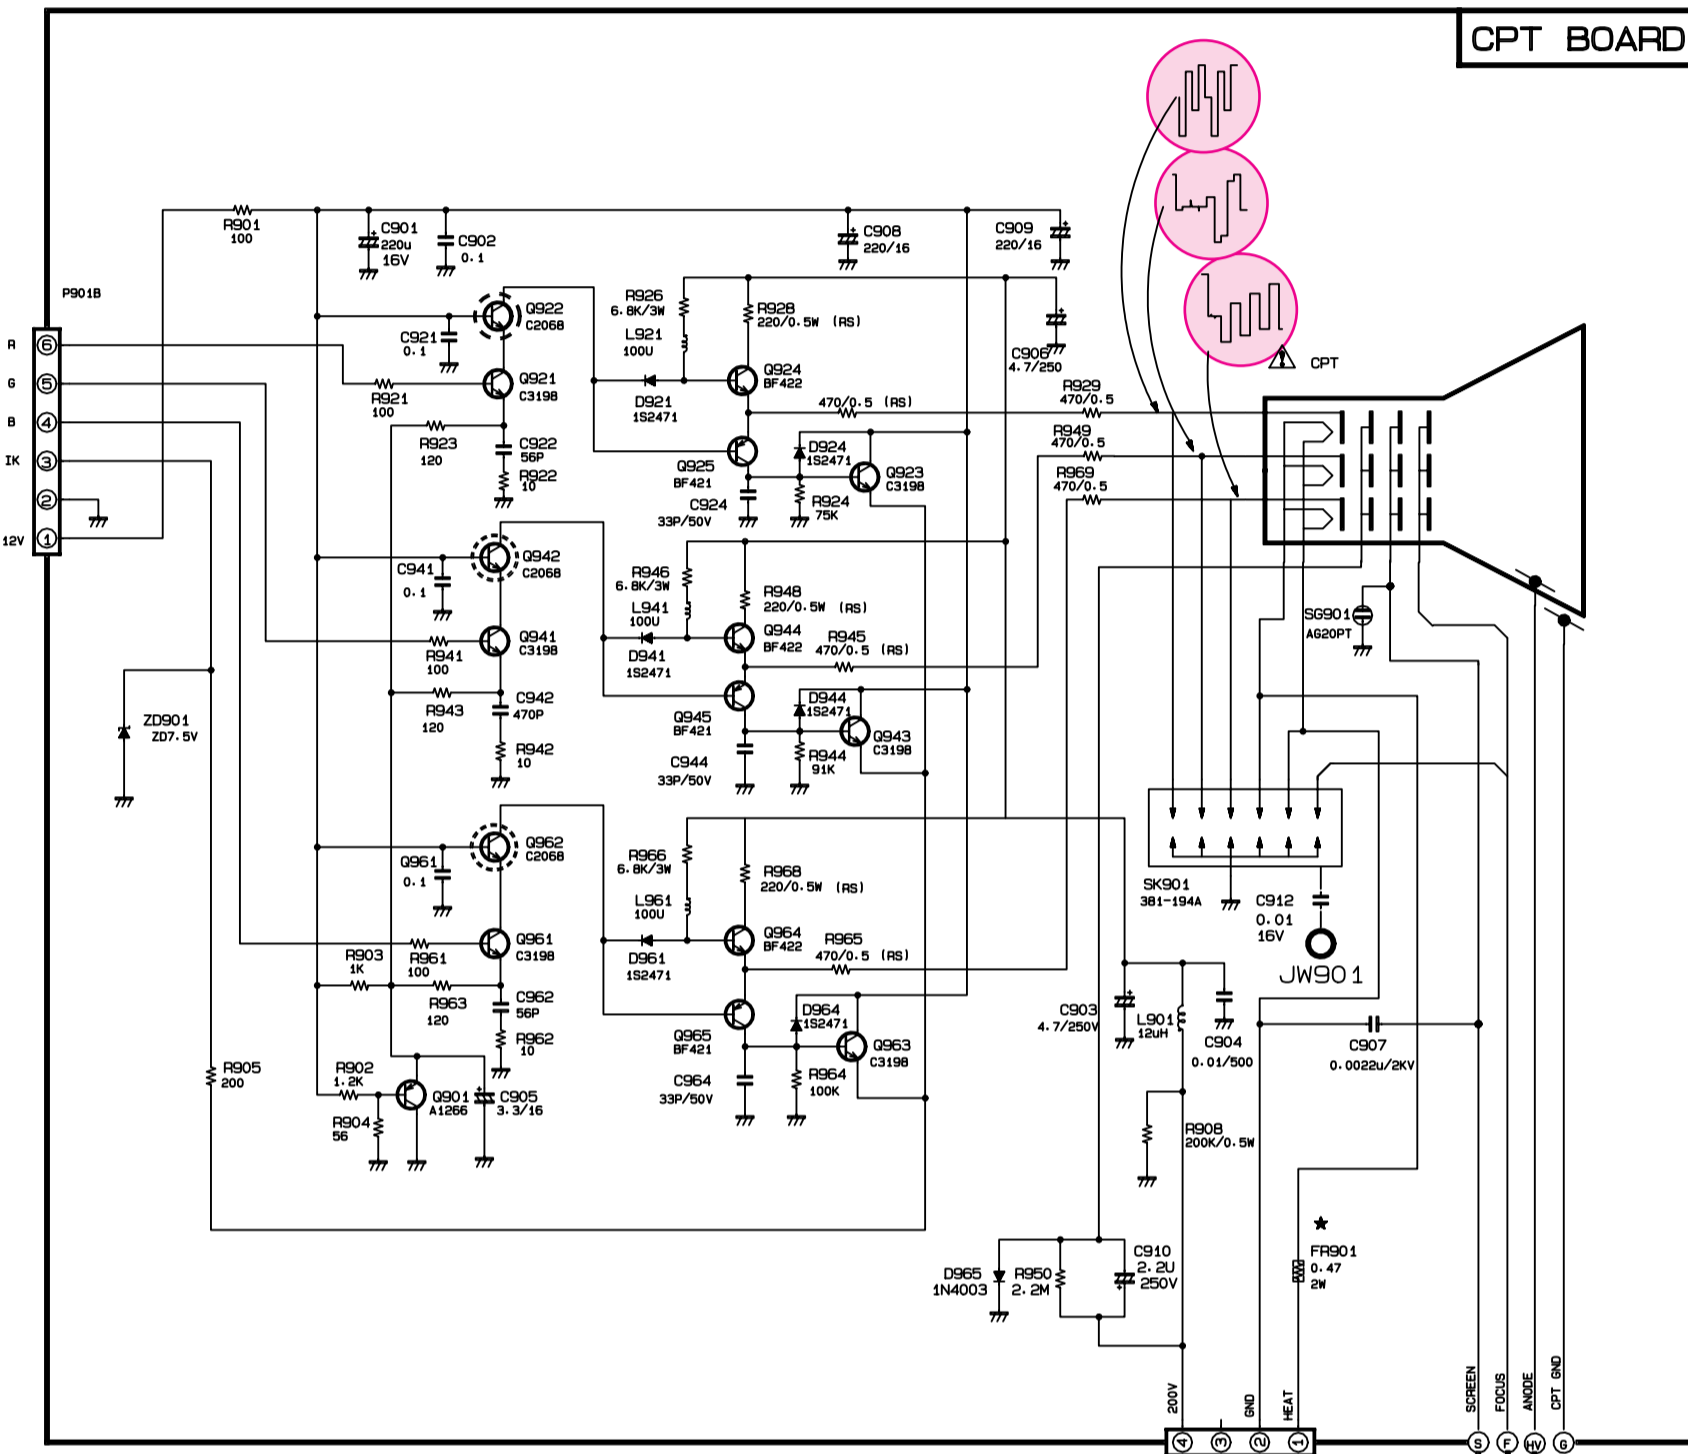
CPT BOARD

P901B
R 6
G 5
B 4
IK 3
2
12V 1

R901 100
C901 220u 16V
C902 0.1
C908 220/16
C909 220/16
Q922 C2068
C921 0.1
Q921 C3198
R921 100
R923 120
C922 56P
R922 10
R926 6.8K/3W
L921 100U
D921 1S2471
R928 220/0.5W (RS)
Q924 BF422
470/0.5 (RS)
Q925 BF421
D924 1S2471
Q923 C3198
C924 33P/50V
R924 75K
C906 4.7/250
R929 470/0.5
R949 470/0.5
R969 470/0.5
CPT
Q942 C2068
C941 0.1
R946 6.8K/3W
L941 100U
R948 220/0.5W (RS)
Q941 C3198
R941 100
D941 1S2471
Q944 BF422
R945 470/0.5 (RS)
R943 120
C942 470P
R942 10
Q945 BF421
D944 1S2471
Q943 C3198
C944 33P/50V
R944 91K
ZD901 ZD7.5V
SG901 AG20PT
Q962 C2068
Q961 0.1
R966 6.8K/3W
L961 100U
R968 220/0.5W (RS)
Q961 C3198
R903 1K
R961 100
D961 1S2471
Q964 BF422
R965 470/0.5 (RS)
R963 120
C962 56P
R962 10
Q965 BF421
D964 1S2471
Q963 C3198
C964 33P/50V
R964 100K
R905 200
R902 1.2K
Q901 A1266
C905 3.3/16
R904 56
SK901 381-194A
C912 0.01 16V
JW901
C903 4.7/250V
L901 12uH
C904 0.01/500
C907 0.0022u/2KV
R908 200K/0.5W
D965 1N4003
R950 2.2M
C910 2.2U 250V
FR901 0.47 2W
200V 4
3
GND 2
HEAT 1
SCREEN S
FOCUS F
ANODE HV
CPT GND G